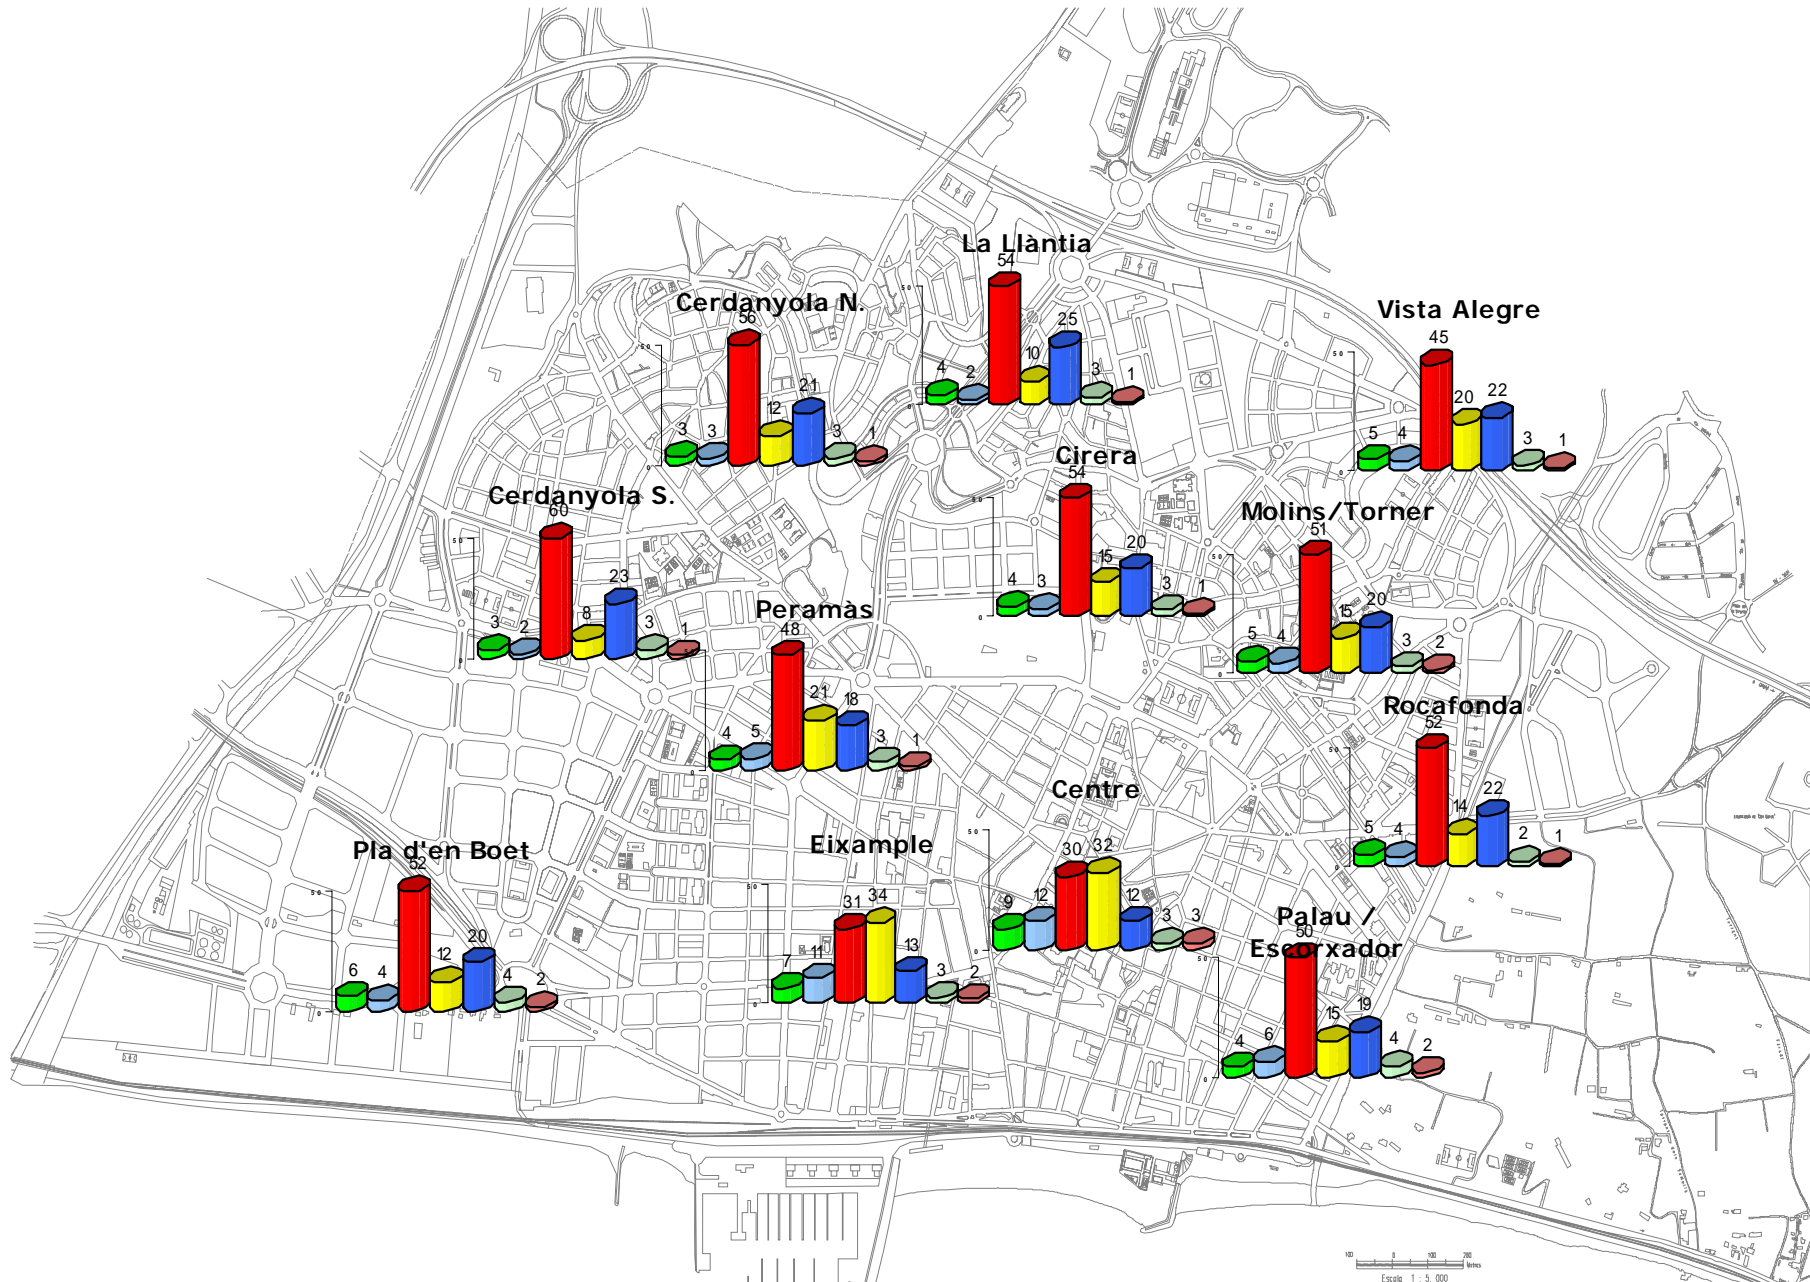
La Llàntia
54
4 2 10 25 3 1

Cerdanyola N.
56
3 3 12 21 3 1

Vista Alegre
45
5 4 20 22 3 1

Cirera
54
4 3 15 20 3 1

Cerdanyola S.
60
3 2 8 23 3 1

Molins/Torner
51
5 4 15 20 3 2

Peramàs
48
4 5 21 18 3 1

Rocafonda
52
5 4 14 22 2 1

Centre
9 12 30 32 12 3 3

Eixample
7 11 31 34 13 3 2

Pla d'en Boet
52
6 4 12 20 4 2

Palau / Escorxador
50
4 6 15 19 4 2

Escola 1 : 5.000